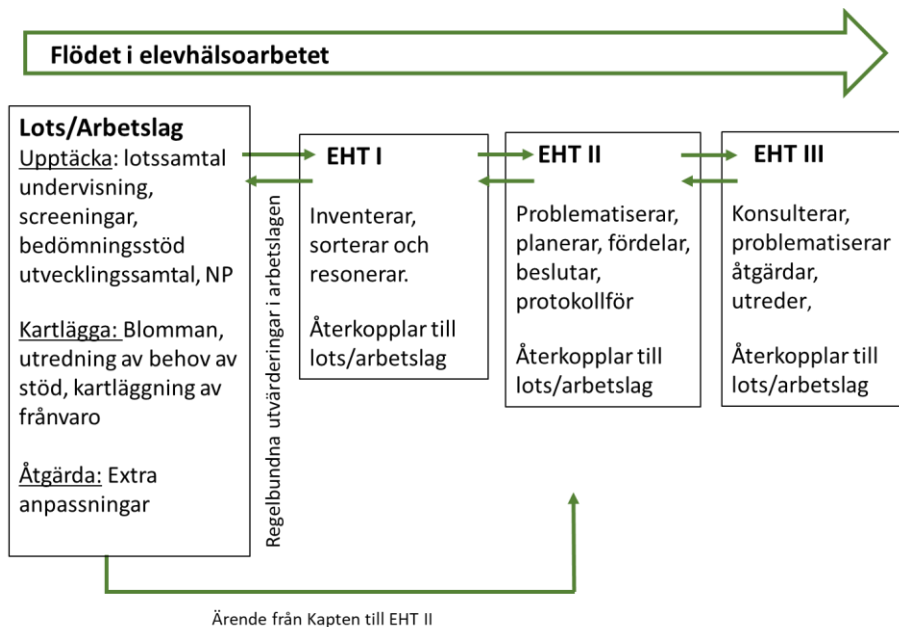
Flödet i elevhälsoarbetet

Lots/Arbetslag
Upptäcka: lotssamtal undervisning, screeningar, bedömningsstöd utvecklingssamtal, NP

Kartlägga: Blomman, utredning av behov av stöd, kartläggning av frånvaro

Åtgärda: Extra anpassningar

Regelbundna utvärderingar i arbetslagen

EHT I

Inventerar, sorterar och resonerar.

Återkopplar till lots/arbetslag

EHT II

Problematiserar, planerar, fördelar, beslutar, protokollför

Återkopplar till lots/arbetslag

EHT III

Konsulterar, problematiserar åtgärdar, utreder,

Återkopplar till lots/arbetslag

Ärende från Kapten till EHT II